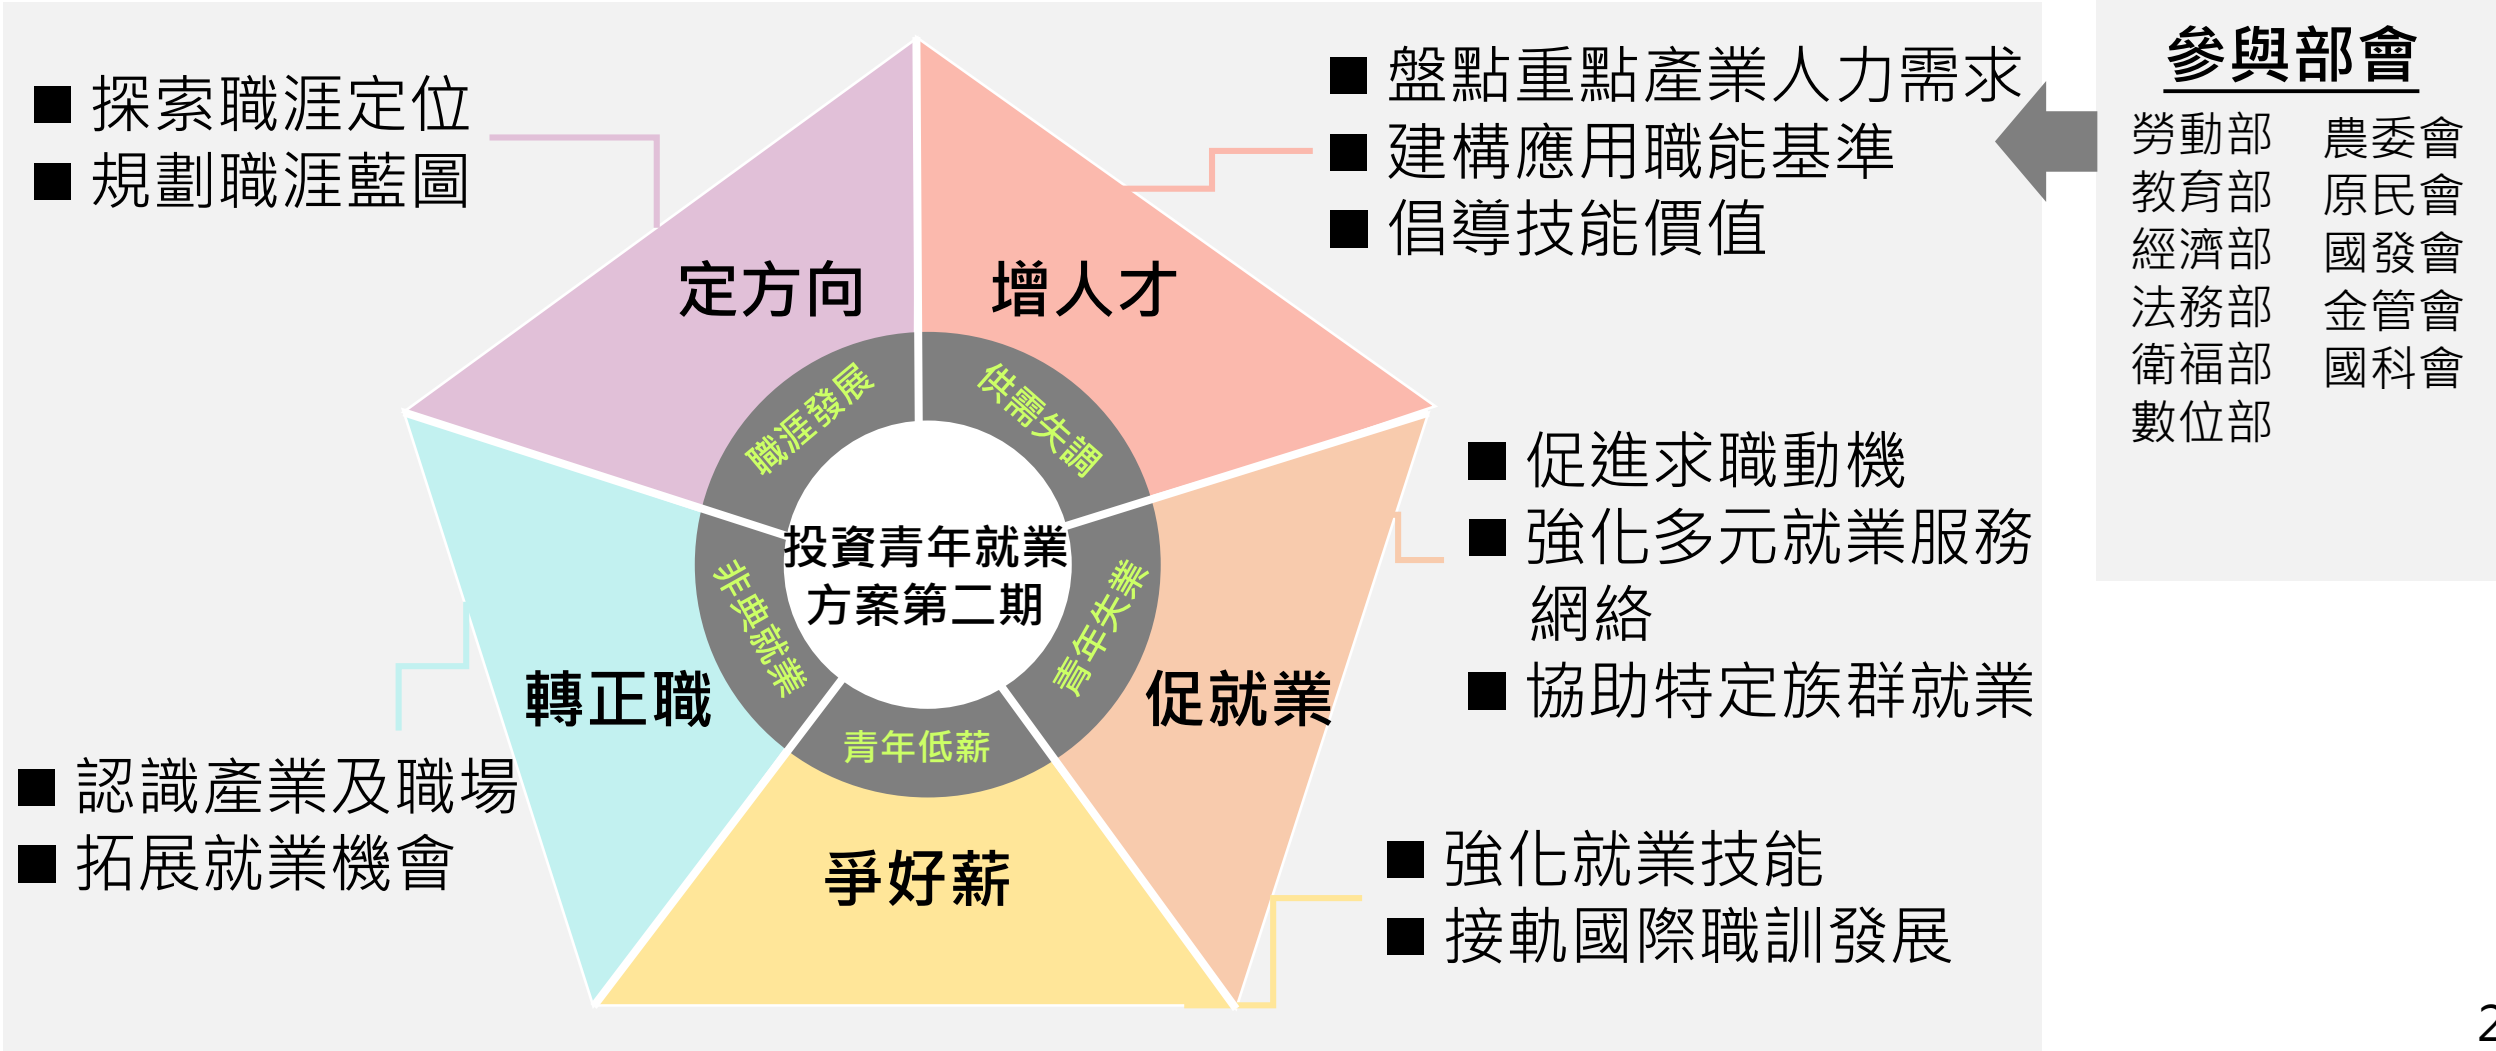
■ 探索職涯定位
■ 規劃職涯藍圖

■ 盤點重點產業人力需求
■ 建構應用職能基準
■ 倡導技能價值

參與部會

勞動部
教育部
經濟部
法務部
衛福部
數位部

農委會
原民會
國發會
金管會
國科會

定方向

增人才

職涯發展

供需失調

投資青年就業方案第二期

非典就業

青年失業

青年低薪

轉正職

促就業

爭好薪

■ 促進求職動機
■ 強化多元就業服務網絡
■ 協助特定族群就業

■ 認識產業及職場
■ 拓展就業機會

■ 強化就業技能
■ 接軌國際職訓發展

2